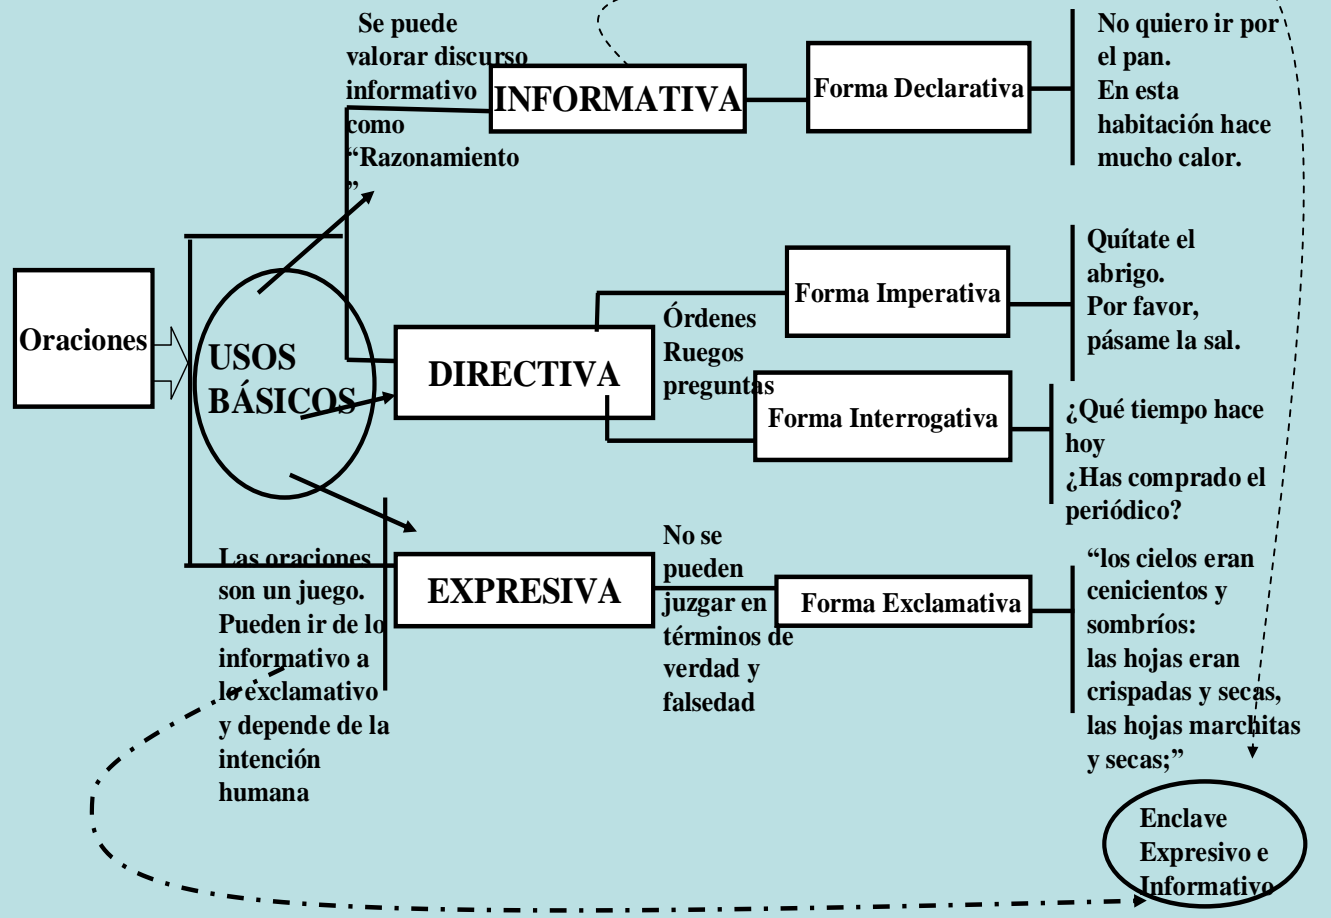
Oraciones

USOS BÁSICOS

Se puede valorar discurso informativo como "Razonamiento"

INFORMATIVA

Forma Declarativa

No quiero ir por el pan.
En esta habitación hace mucho calor.

DIRECTIVA

Órdenes Ruegos preguntas

Forma Imperativa

Quítate el abrigo.
Por favor, pásame la sal.

Forma Interrogativa

¿Qué tiempo hace hoy
¿Has comprado el periódico?

Las oraciones son un juego. Pueden ir de lo informativo a lo exclamativo y depende de la intención humana

EXPRESIVA

No se pueden juzgar en términos de verdad y falsedad

Forma Exclamativa

"los cielos eran cenicientos y sombríos:
las hojas eran crispadas y secas,
las hojas marchitas y secas;"

Enclave Expresivo e Informativo